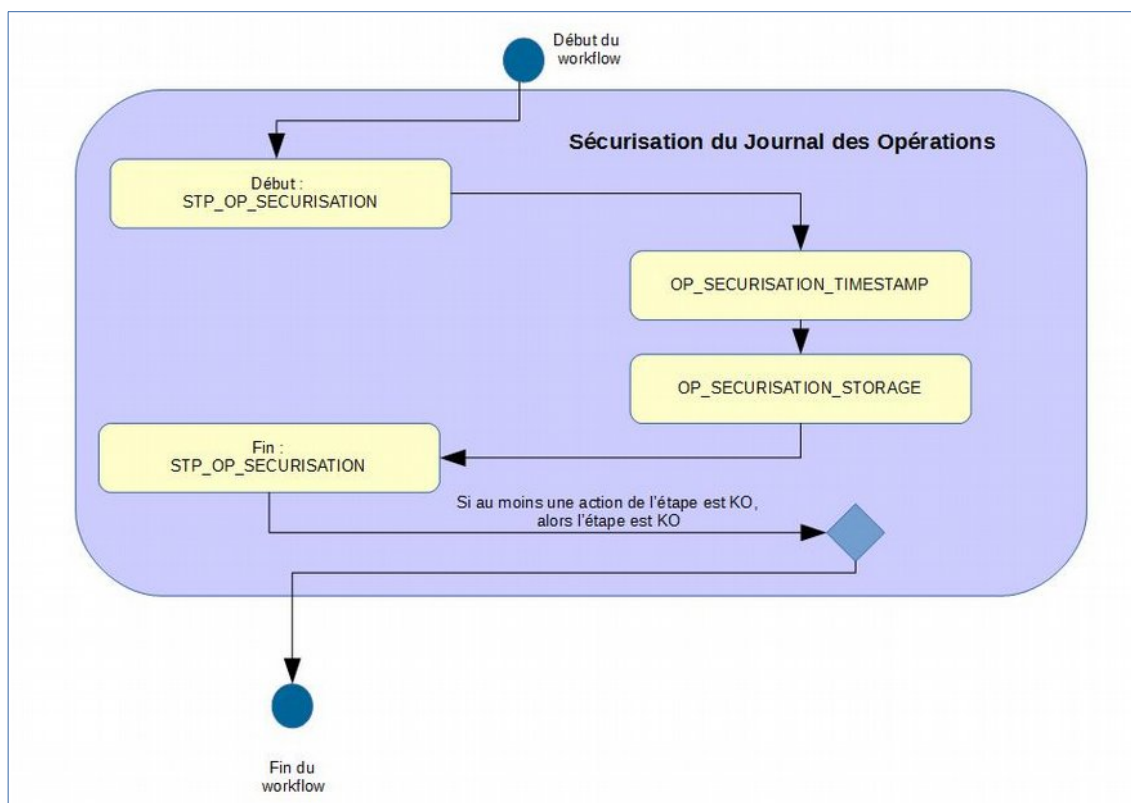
Début du workflow

Sécurisation du Journal des Opérations

Début :
STP_OP_SECURISATION

OP_SECURISATION_TIMESTAMP

OP_SECURISATION_STORAGE

Fin :
STP_OP_SECURISATION

Si au moins une action de l'étape est KO, alors l'étape est KO

Fin du workflow